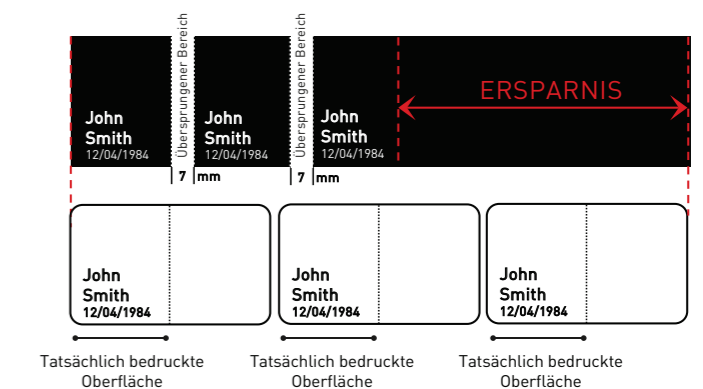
John
Smith
12/04/1984

Übersprungener Bereich

John
Smith
12/04/1984

Übersprungener Bereich

John
Smith
12/04/1984

ERSPARNIS

7 mm

7 mm

John
Smith
12/04/1984

John
Smith
12/04/1984

John
Smith
12/04/1984

Tatsächlich bedruckte Oberfläche

Tatsächlich bedruckte Oberfläche

Tatsächlich bedruckte Oberfläche